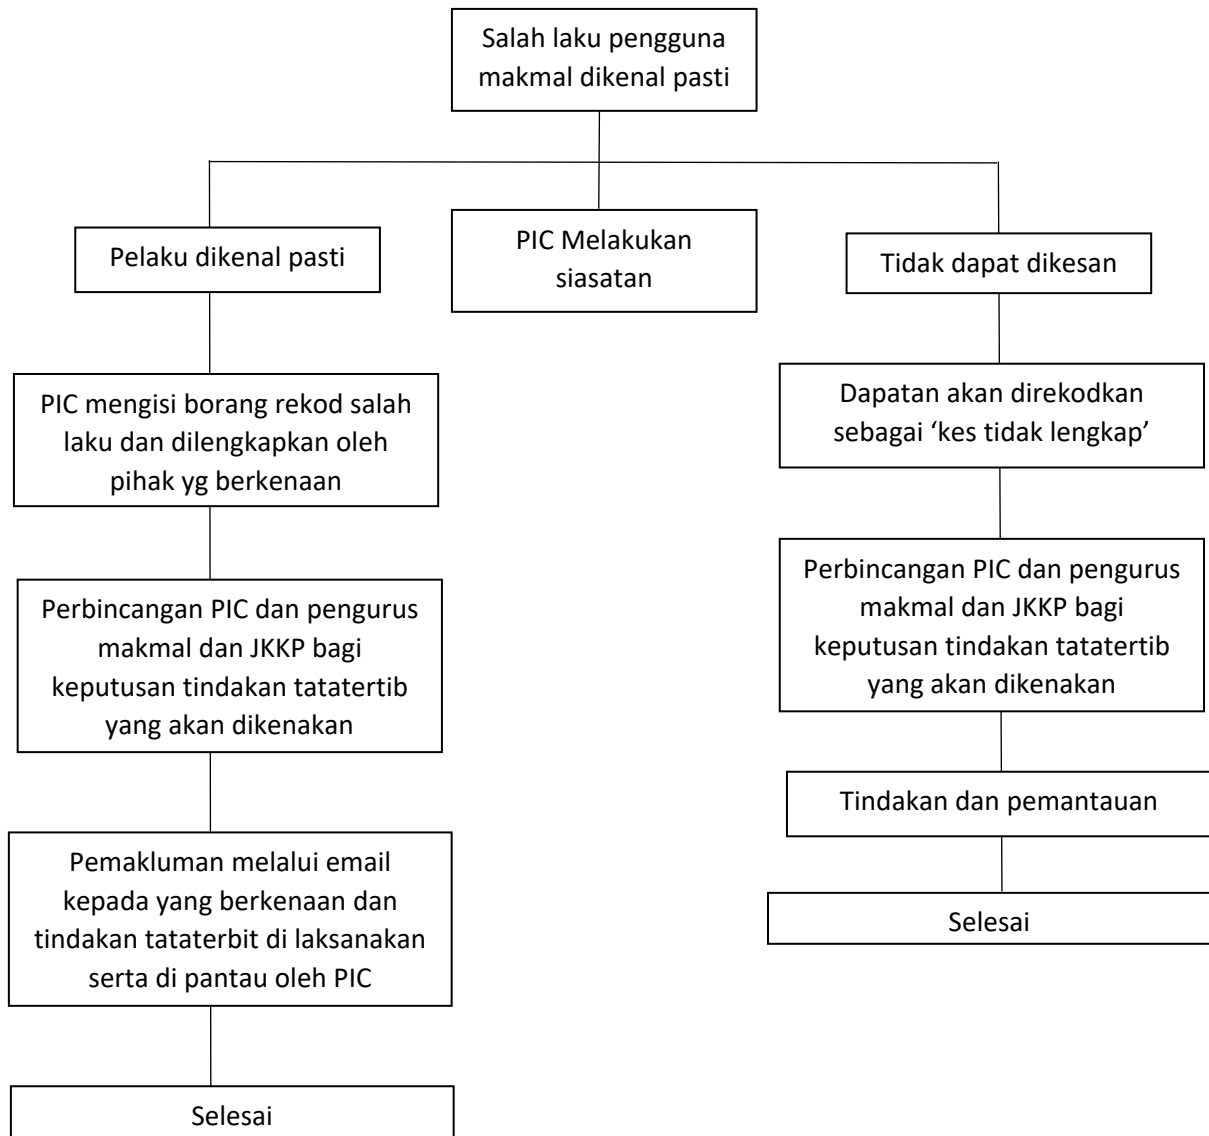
Salah laku pengguna makmal dikenal pasti

Pelaku dikenal pasti

PIC Melakukan siasatan

Tidak dapat dikesan

PIC mengisi borang rekod salah laku dan dilengkapkan oleh pihak yg berkenaan

Perbincangan PIC dan pengurus makmal dan JKKP bagi keputusan tindakan tatatertib yang akan dikenakan

Pemakluman melalui email kepada yang berkenaan dan tindakan tataterbit di laksanakan serta di pantau oleh PIC

Selesai

Dapatan akan direkodkan sebagai ‘kes tidak lengkap’

Perbincangan PIC dan pengurus makmal dan JKKP bagi keputusan tindakan tatatertib yang akan dikenakan

Tindakan dan pemantauan

Selesai